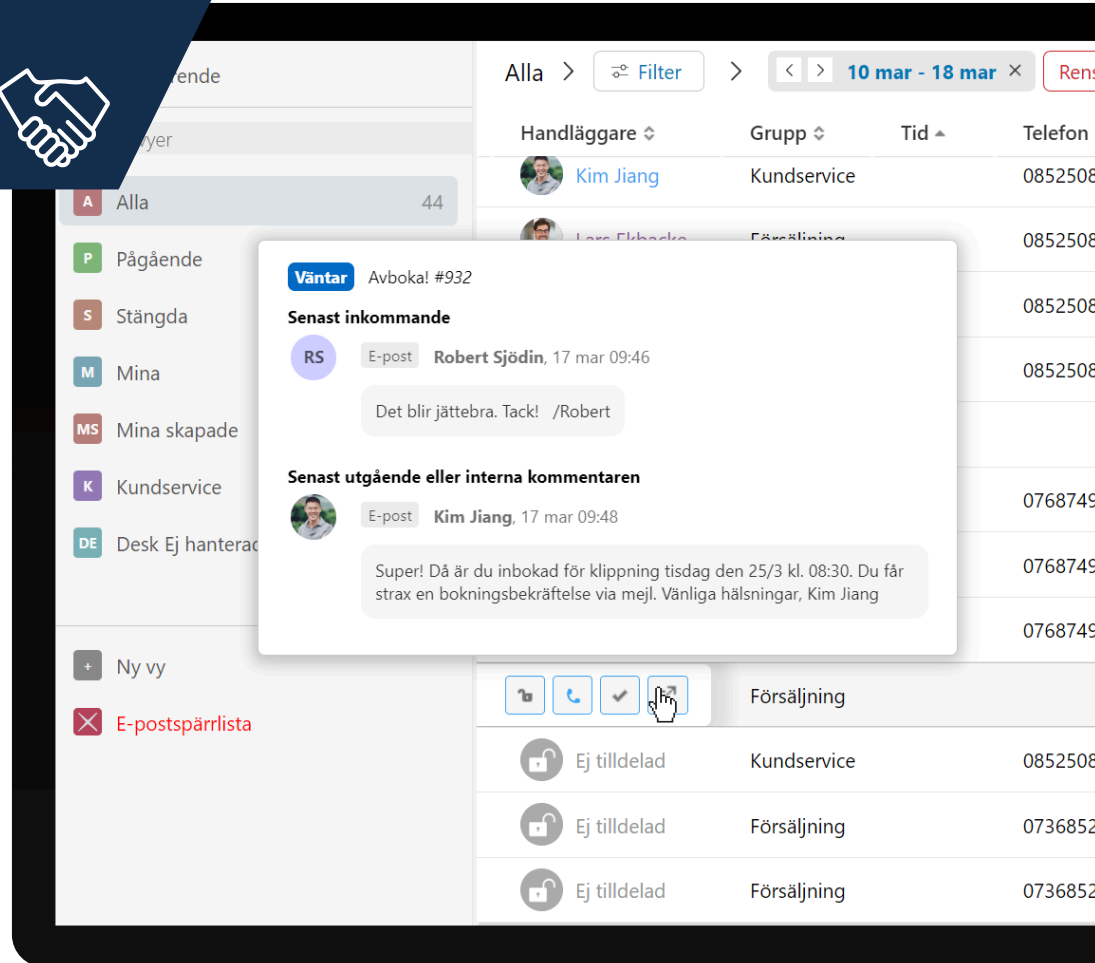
rende

vyer

A Alla 44

P Pågående

S Stängda

M Mina

MS Mina skapade

K Kundservice

DE Desk Ej hanterad

+ Ny vy

E-postspärrlista

Alla > Filter > 10 mar - 18 mar × Rens

| Handläggare | Grupp | Tid | Telefon |
|---|---|---|---|
| Kim Jiang | Kundservice | | 0852508 |
| Lars Ekbacke | Försäljning | | 0852508 |
| | | | 0852508 |
| | | | 0852508 |
| | | | |
| | | | 0768749 |
| | | | 0768749 |
| | | | 0768749 |
| | Försäljning | | |
| Ej tilldelad | Kundservice | | 0852508 |
| Ej tilldelad | Försäljning | | 0736852 |
| Ej tilldelad | Försäljning | | 0736852 |

Väntar Avboka! #932

Senast inkommande

RS E-post Robert Sjödin, 17 mar 09:46

Det blir jättebra. Tack! /Robert

Senast utgående eller interna kommentaren

E-post Kim Jiang, 17 mar 09:48

Super! Då är du inbokad för klippning tisdag den 25/3 kl. 08:30. Du får strax en bokningsbekräftelse via mejl. Vänliga hälsningar, Kim Jiang